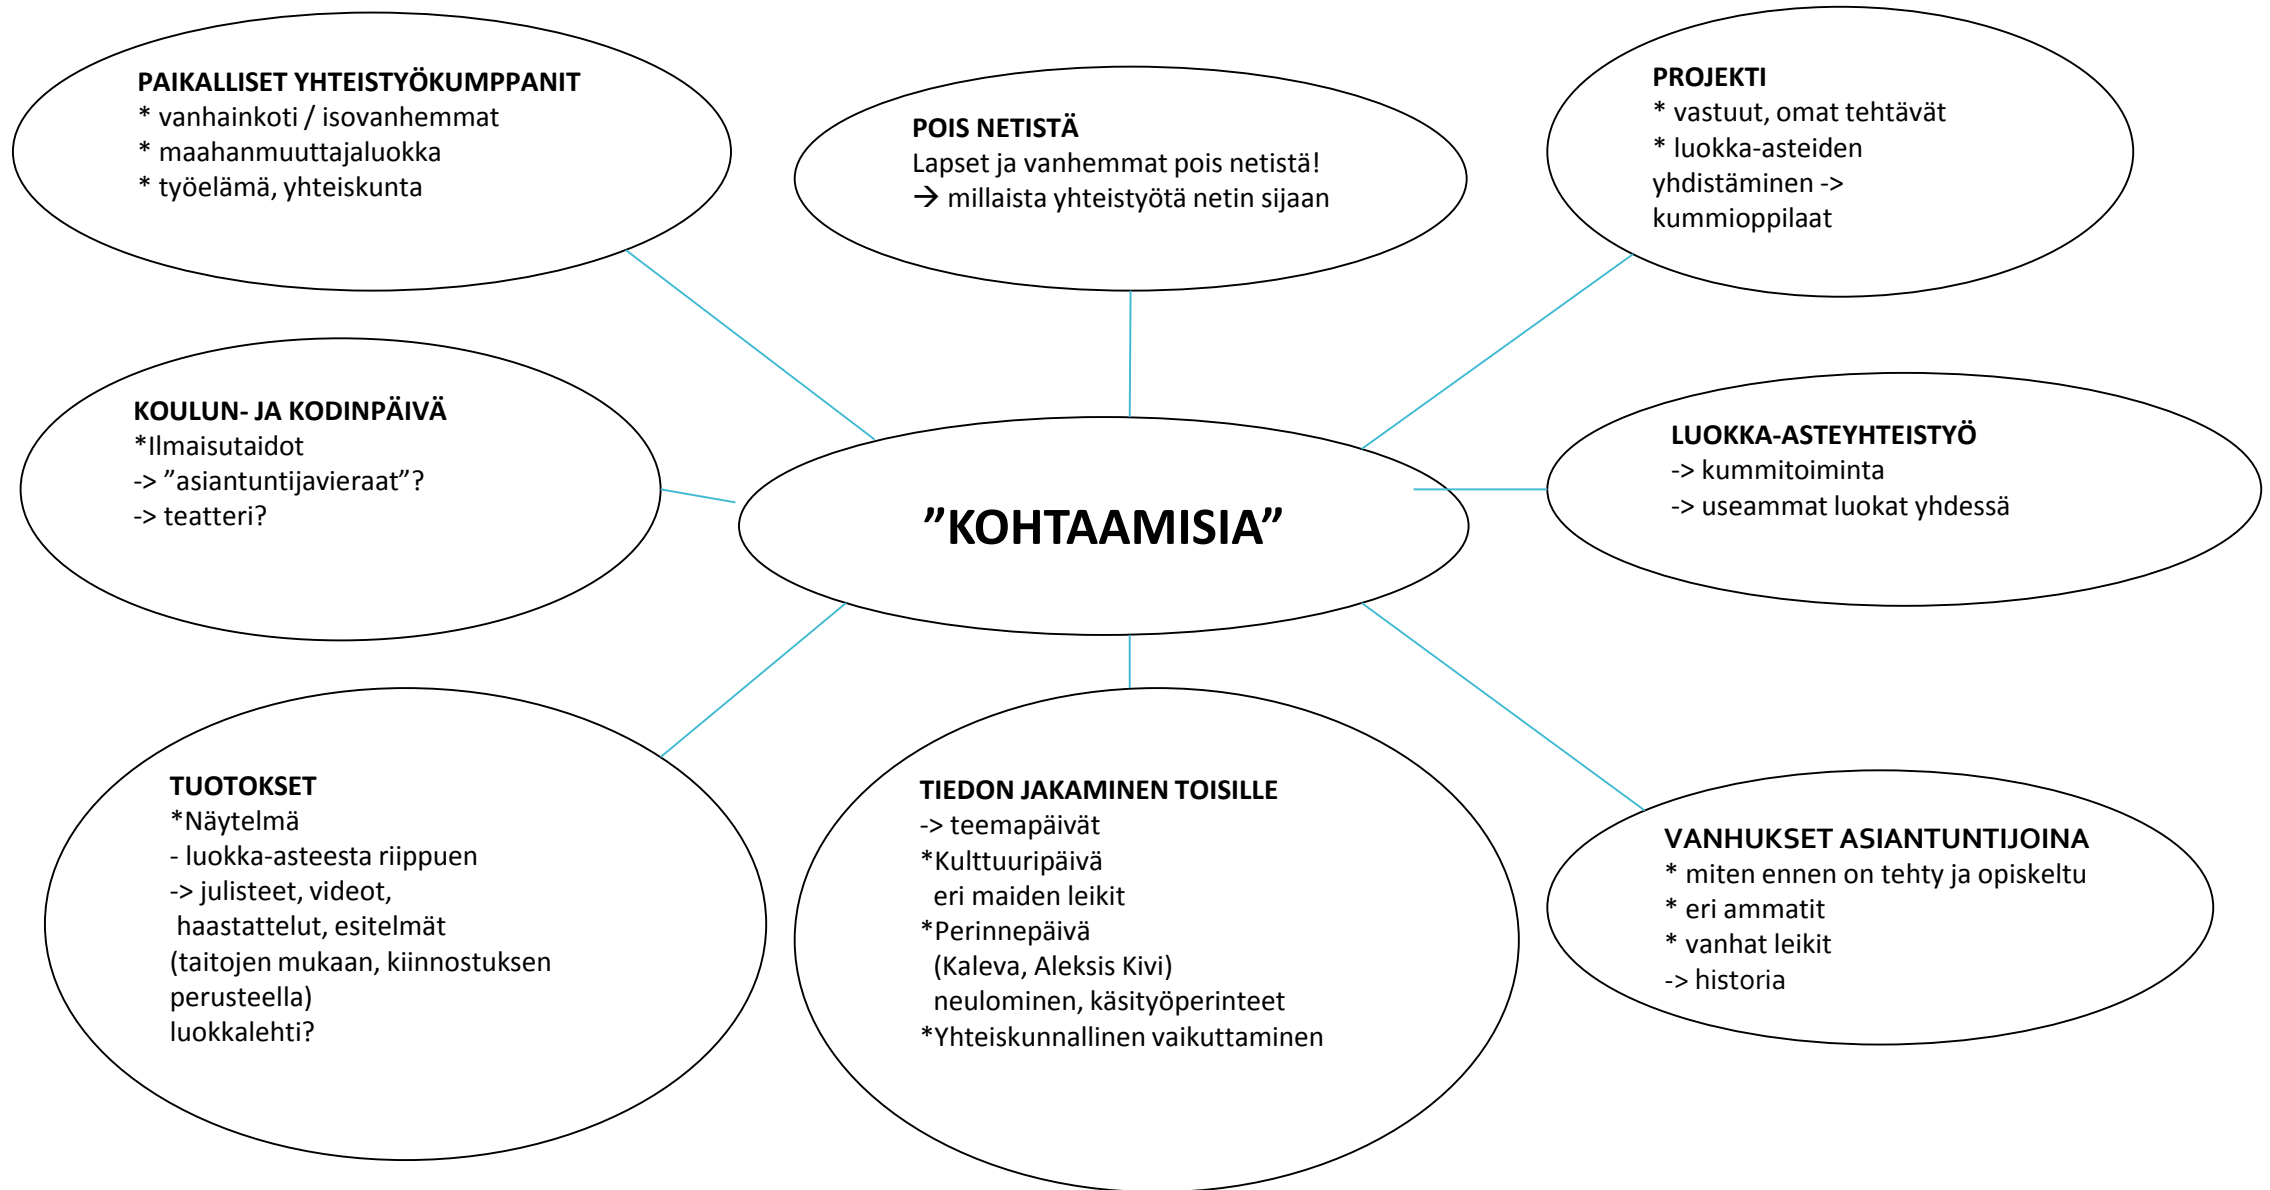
PAIKALLISET YHTEISTYÖKUMPPANIT
* vanhainkoti / isovanhemmat
* maahanmuuttajaluokka
* työelämä, yhteiskunta

POIS NETISTÄ
Lapset ja vanhemmat pois netistä!
→ millaista yhteistyötä netin sijaan

PROJEKTI
* vastuut, omat tehtävät
* luokka-asteiden yhdistäminen -> kummioppilaat

KOULUN- JA KODINPÄIVÄ
*Ilmaisutaidot
-> ”asiantuntijavieraat”?
-> teatteri?

”KOHTAAMISIA”

LUOKKA-ASTEYHTEISTYÖ
-> kummitoiminta
-> useammat luokat yhdessä

TUOTOKSET
*Näytelmä
- luokka-asteesta riippuen
-> julisteet, videot, haastattelut, esitelmät
(taitojen mukaan, kiinnostuksen perusteella)
luokkalehti?

TIEDON JAKAMINEN TOISILLE
-> teemapäivät
*Kulttuuripäivä
eri maiden leikit
*Perinnepäivä
(Kaleva, Aleksis Kivi)
neulominen, käsityöperinteet
*Yhteiskunnallinen vaikuttaminen

VANHUKSET ASIANTUNTIJOINA
* miten ennen on tehty ja opiskeltu
* eri ammatit
* vanhat leikit
-> historia